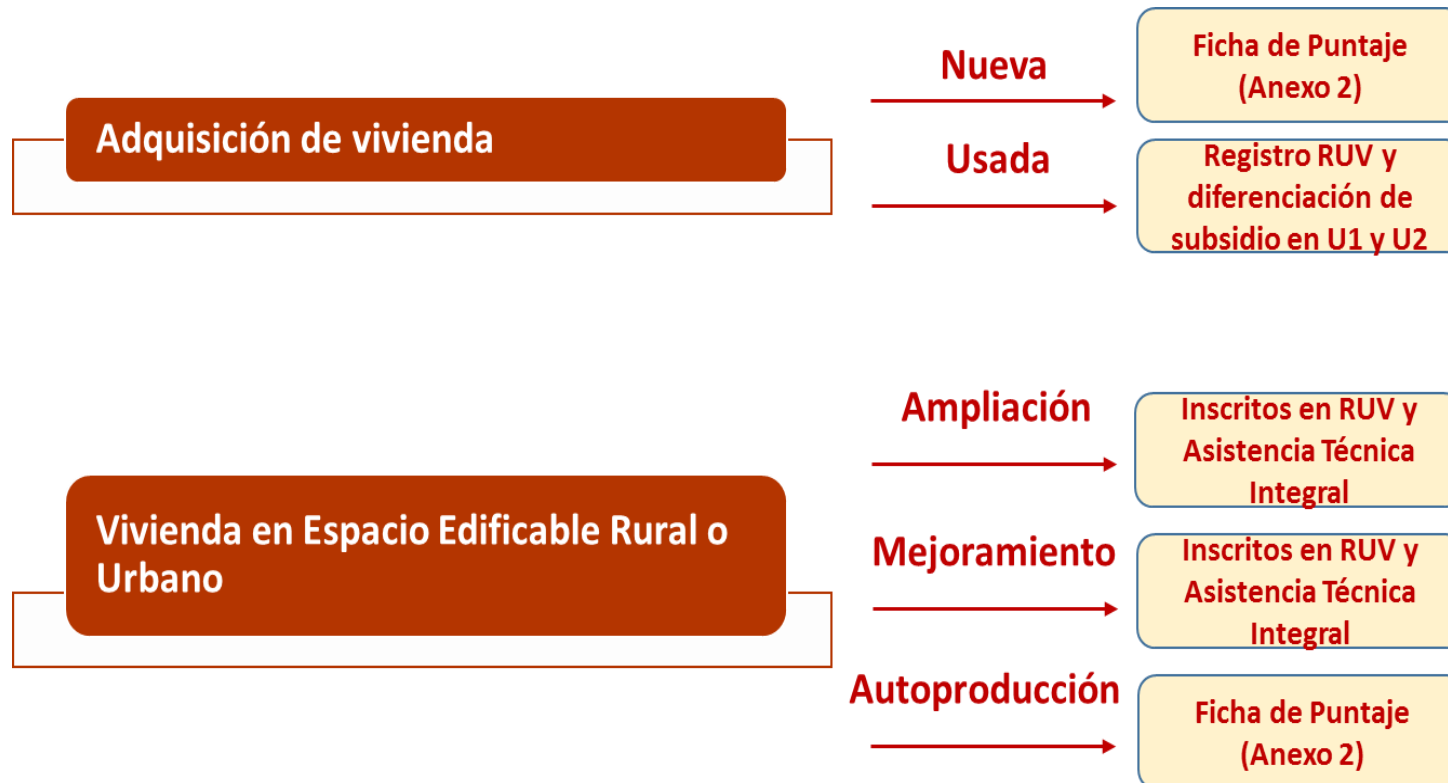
Adquisición de vivienda

Nueva

Ficha de Puntaje (Anexo 2)

Usada

Registro RUV y diferenciación de subsidio en U1 y U2

Vivienda en Espacio Edificable Rural o Urbano

Ampliación

Inscritos en RUV y Asistencia Técnica Integral

Mejoramiento

Inscritos en RUV y Asistencia Técnica Integral

Autoproducción

Ficha de Puntaje (Anexo 2)